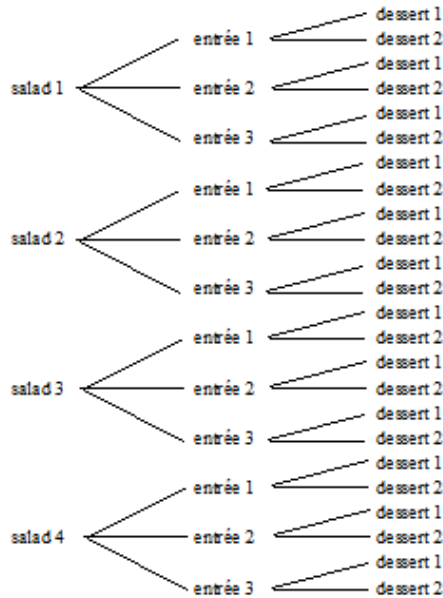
salad 1
entrée 1
dessert 1
dessert 2
entrée 2
dessert 1
dessert 2
entrée 3
dessert 1
dessert 2

salad 2
entrée 1
dessert 1
dessert 2
entrée 2
dessert 1
dessert 2
entrée 3
dessert 1
dessert 2

salad 3
entrée 1
dessert 1
dessert 2
entrée 2
dessert 1
dessert 2
entrée 3
dessert 1
dessert 2

salad 4
entrée 1
dessert 1
dessert 2
entrée 2
dessert 1
dessert 2
entrée 3
dessert 1
dessert 2